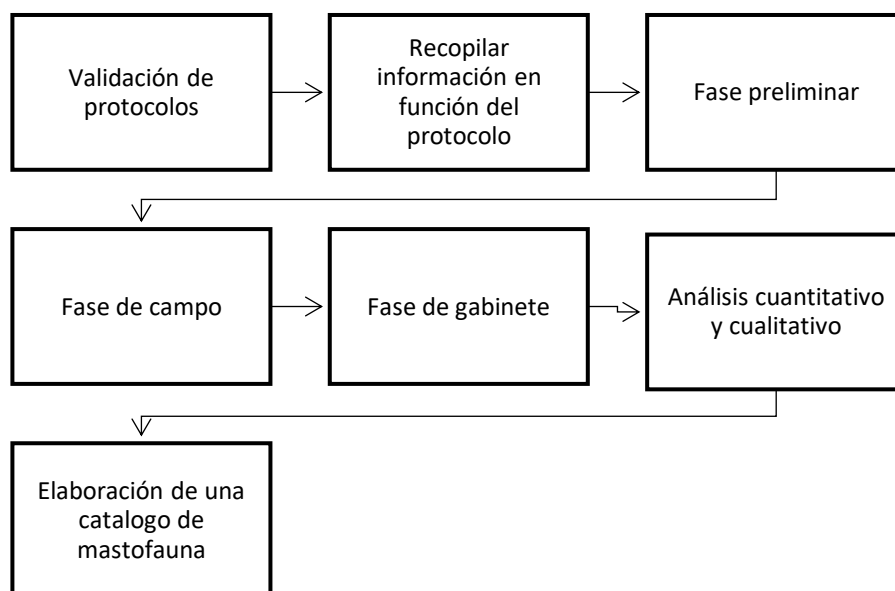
Validación de protocolos

Recopilar información en función del protocolo

Fase preliminar

Fase de campo

Fase de gabinete

Análisis cuantitativo y cualitativo

Elaboración de una catalogo de mastofauna